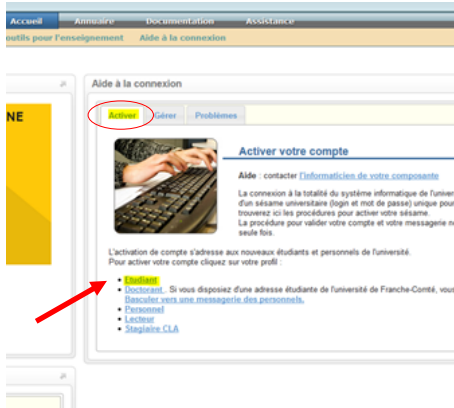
Accueil Annuaire Documentation Assistance
outils pour l'enseignement Aide à la connexion

NE

Aide à la connexion

Activer Gérer Problèmes

Activer votre compte

Aide : contacter l'informaticien de votre composante

La connexion à la totalité du système informatique de l'univer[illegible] d'un sésame universitaire (login et mot de passe) unique pou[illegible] trouverez ici les procédures pour activer votre sésame. La procédure pour valider votre compte et votre messagerie n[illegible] seule fois.

L'activation de compte s'adresse aux nouveaux étudiants et personnels de l'université. Pour activer votre compte cliquez sur votre profil :

• Etudiant
• Doctorant . Si vous disposiez d'une adresse étudiante de l'université de Franche-Comté, vous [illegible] Basculer vers une messagerie des personnels.
• Personnel
• Lecteur
• Stagiaire CLA